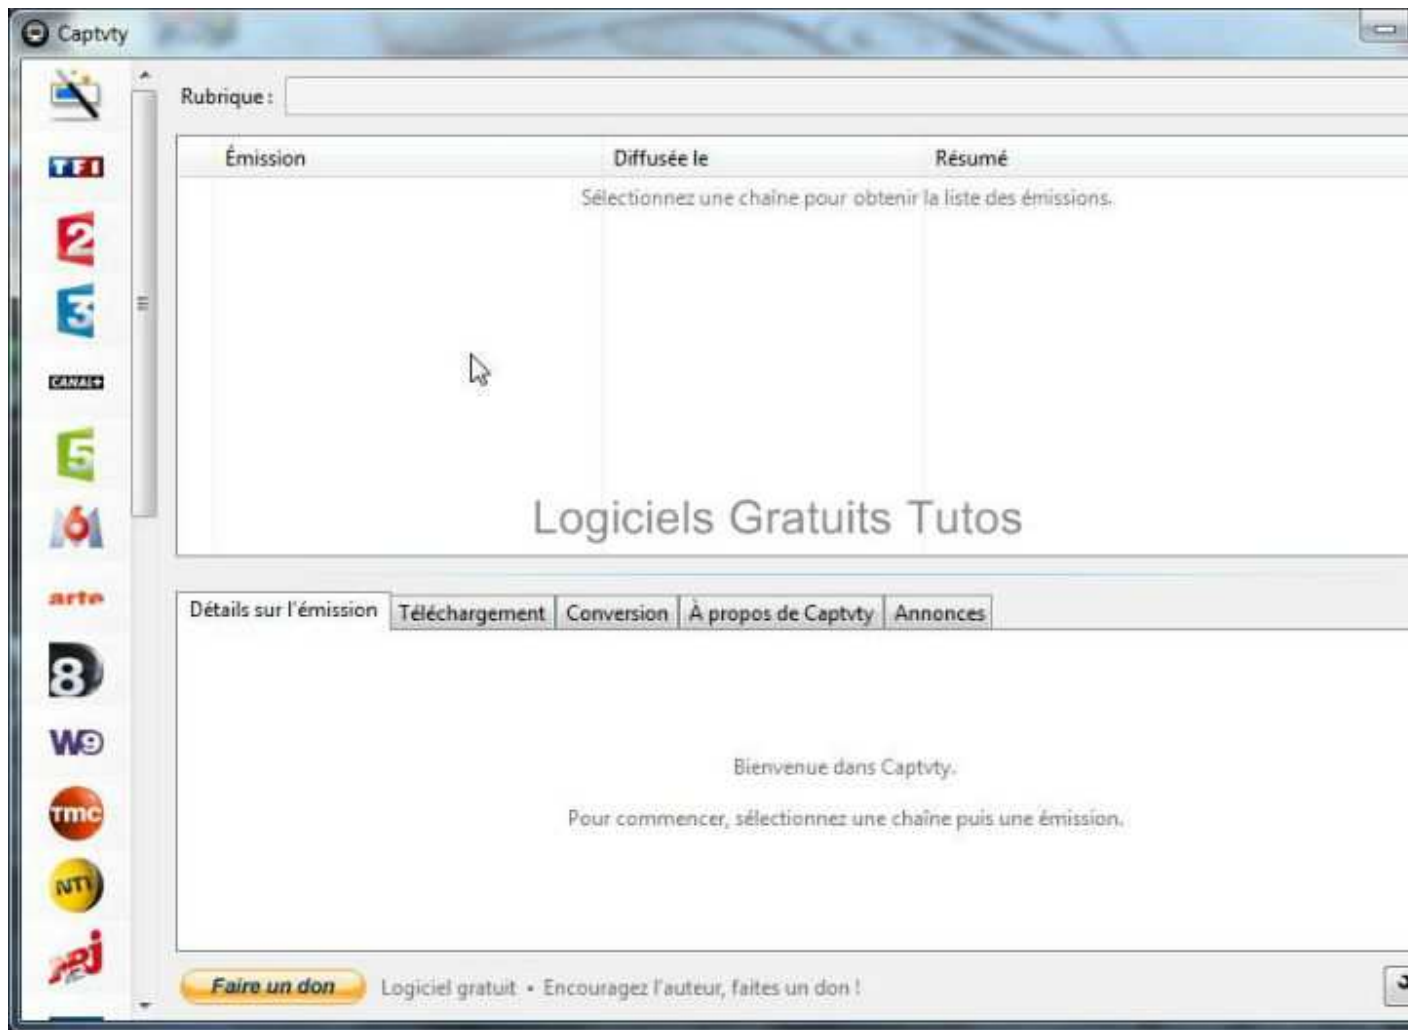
Captvty

TF1
2
3
CANAL+
5
M6
arte
8
W9
tmc
NT1
NRJ

Rubrique :

| Émission | Diffusée le | Résumé |
|---|---|---|
| Sélectionnez une chaîne pour obtenir la liste des émissions. | | |

Logiciels Gratuits Tutos

Détails sur l'émission | Téléchargement | Conversion | À propos de Captvty | Annonces

Bienvenue dans Captvty.

Pour commencer, sélectionnez une chaîne puis une émission.

Faire un don   Logiciel gratuit • Encouragez l'auteur, faites un don !